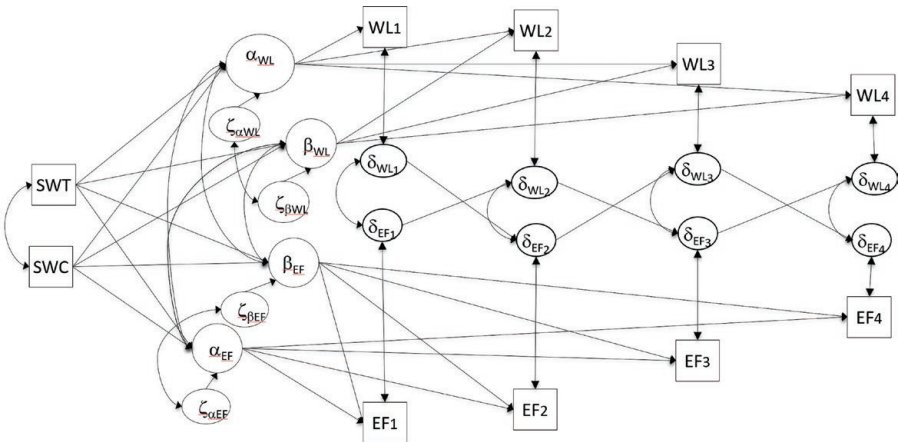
WL1
WL2
WL3
WL4
$\alpha_{WL}$
$\zeta_{\alpha WL}$
$\beta_{WL}$
$\zeta_{\beta WL}$
SWT
SWC
$\beta_{EF}$
$\zeta_{\beta EF}$
$\alpha_{EF}$
$\zeta_{\alpha EF}$
$\delta_{WL_1}$
$\delta_{EF_1}$
$\delta_{WL_2}$
$\delta_{EF_2}$
$\delta_{WL_3}$
$\delta_{EF_3}$
$\delta_{WL_4}$
$\delta_{EF_4}$
EF4
EF3
EF1
EF2